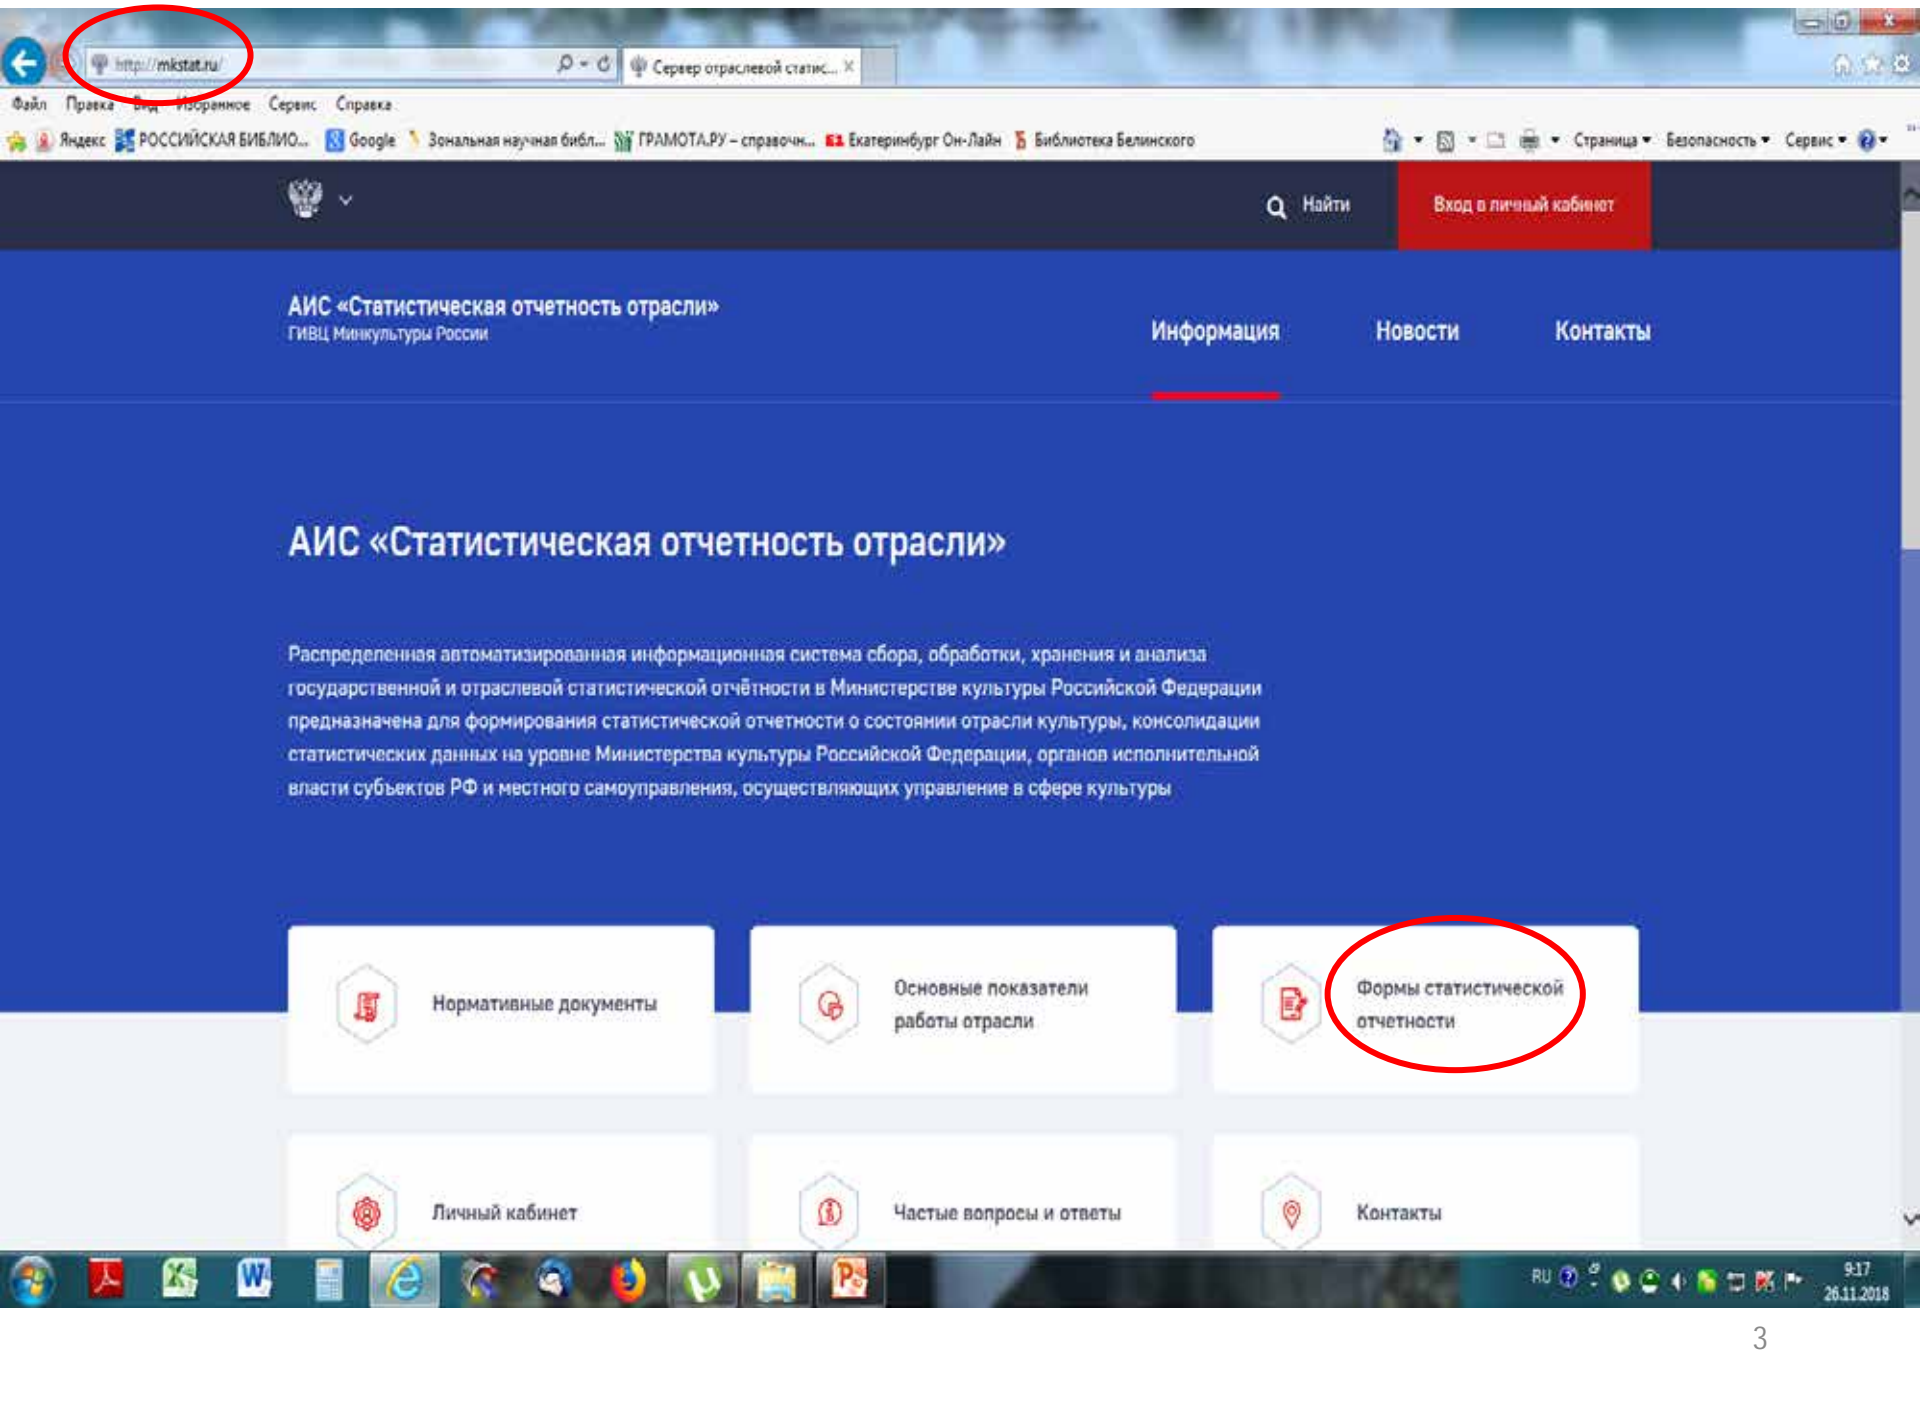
http://mkstat.ru/

Сервер отраслевой статис...

Файл Правка Вид Избранное Сервис Справка

Яндекс РОССИЙСКАЯ БИБЛИО... Google Зональная научная библ... ГРАМОТА.РУ – справочн... Екатеринбург Он-Лайн Библиотека Белинского

Страница ▾ Безопасность ▾ Сервис ▾

Найти

Вход в личный кабинет

АИС «Статистическая отчетность отрасли»
ГИВЦ Минкультуры России

Информация Новости Контакты

АИС «Статистическая отчетность отрасли»

Распределенная автоматизированная информационная система сбора, обработки, хранения и анализа государственной и отраслевой статистической отчётности в Министерстве культуры Российской Федерации предназначена для формирования статистической отчетности о состоянии отрасли культуры, консолидации статистических данных на уровне Министерства культуры Российской Федерации, органов исполнительной власти субъектов РФ и местного самоуправления, осуществляющих управление в сфере культуры

Нормативные документы

Основные показатели работы отрасли

Формы статистической отчетности

Личный кабинет

Частые вопросы и ответы

Контакты

RU

9:17
26.11.2018

3